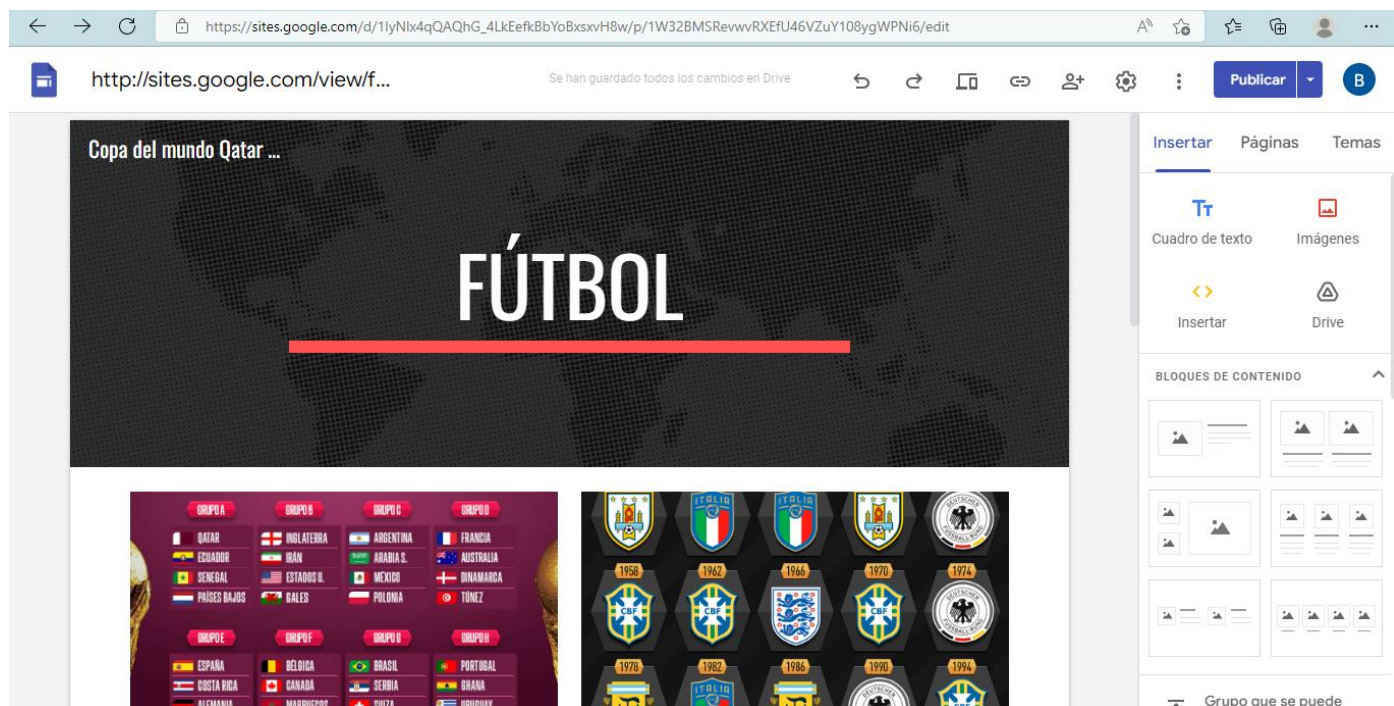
https://sites.google.com/d/1lyNlx4qQAQhG_4LkEefkBbYoBxsxvH8w/p/1W32BMSRevwvRXEfU46VZuY108ygWPNi6/edit

http://sites.google.com/view/f...

Se han guardado todos los cambios en Drive

Publicar

B

Copa del mundo Qatar ...

FÚTBOL

| GRUPO A | GRUPO B | GRUPO C | GRUPO D |
|---|---|---|---|
| QATAR | INGLATERRA | ARGENTINA | FRANCIA |
| ECUADOR | IRÁN | ARABIA S. | AUSTRALIA |
| SENEGAL | ESTADOS U. | MÉXICO | DINAMARCA |
| PAÍSES BAJOS | GALES | POLONIA | TÚNEZ |

| GRUPO E | GRUPO F | GRUPO G | GRUPO H |
|---|---|---|---|
| ESPAÑA | BÉLGICA | BRASIL | PORTUGAL |
| COSTA RICA | CANADÁ | SERBIA | GHANA |
| ALEMANIA | MARRUECOS | SUIZA | URUGUAY |

ITALIA ITALIA

1958 1962 1966 1970 1974

CBF CBF CBF

1978 1982 1986 1990 1994

ITALIA

Insertar Páginas Temas

Tт
Cuadro de texto
Imágenes
Insertar
Drive

BLOQUES DE CONTENIDO

Grupo que se puede